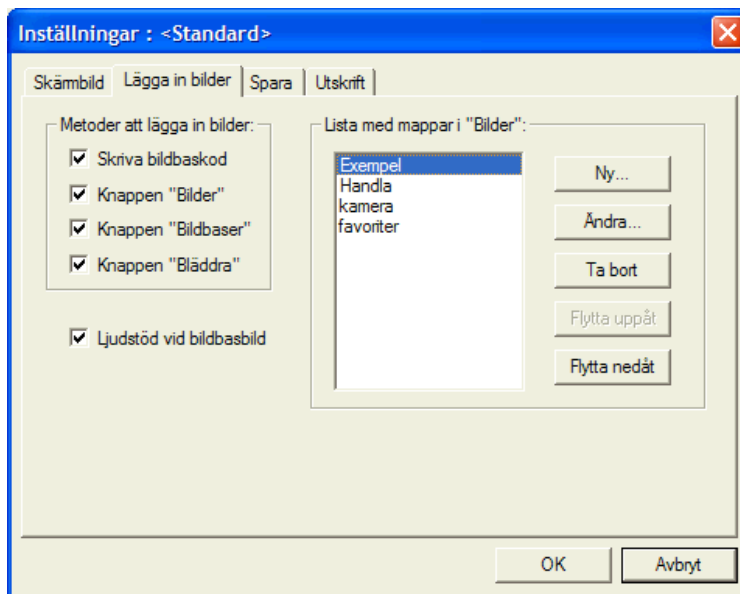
Inställningar : <Standard>

Skärmbild | Lägga in bilder | Spara | Utskrift

Metoder att lägga in bilder:
☑ Skriva bildbaskod
☑ Knappen "Bilder"
☑ Knappen "Bildbaser"
☑ Knappen "Bläddra"

☑ Ljudstöd vid bildbasbild

Lista med mappar i "Bilder":
Exempel
Handla
kamera
favoriter

Ny...
Ändra...
Ta bort
Flytta uppåt
Flytta nedåt

OK
Avbryt